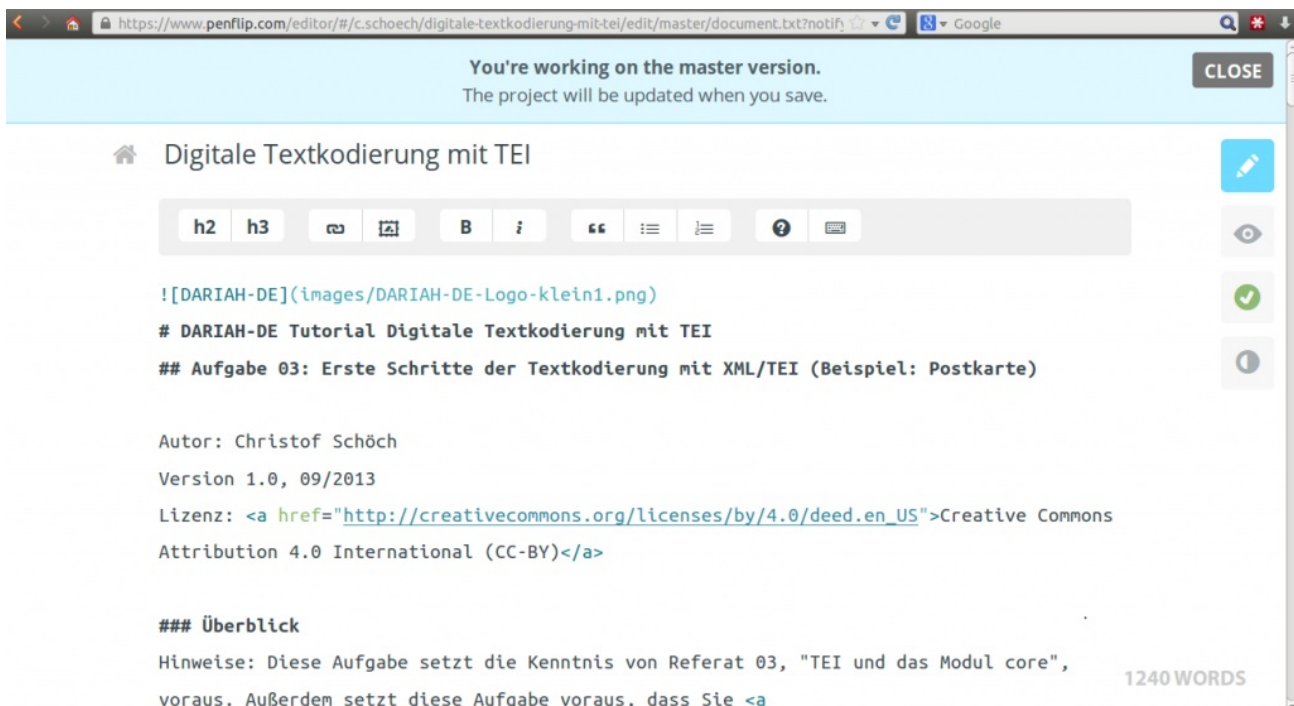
https://www.penflip.com/editor/#/c.schoech/digitale-textkodierung-mit-tei/edit/master/document.txt?notify

Google

You're working on the master version.
The project will be updated when you save.

CLOSE

Digitale Textkodierung mit TEI

h2 h3 B i

![DARIAH-DE](images/DARIAH-DE-Logo-klein1.png)
# DARIAH-DE Tutorial Digitale Textkodierung mit TEI
## Aufgabe 03: Erste Schritte der Textkodierung mit XML/TEI (Beispiel: Postkarte)

Autor: Christof Schöch
Version 1.0, 09/2013
Lizenz: <a href="http://creativecommons.org/licenses/by/4.0/deed.en_US">Creative Commons Attribution 4.0 International (CC-BY)</a>

### Überblick
Hinweise: Diese Aufgabe setzt die Kenntnis von Referat 03, "TEI und das Modul core", voraus. Außerdem setzt diese Aufgabe voraus, dass Sie <a

1240 WORDS